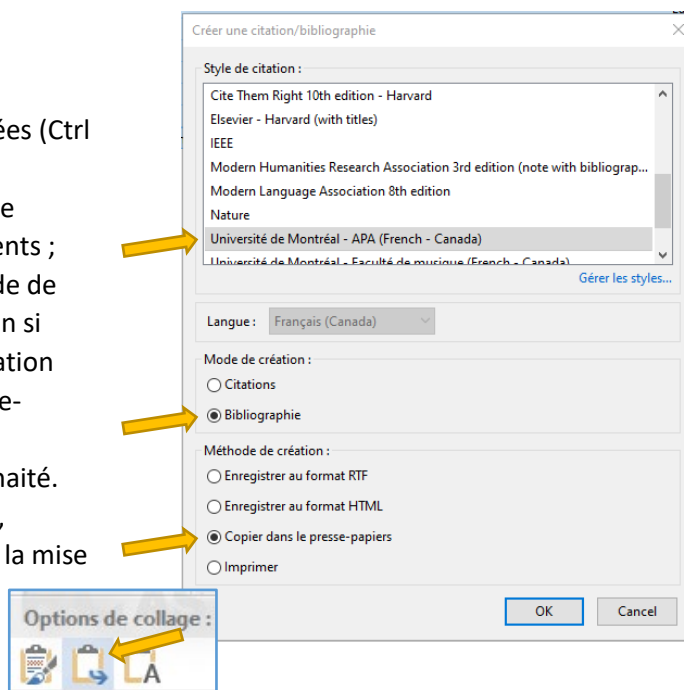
ées (Ctrl

e
ents ;
de de
n si
ation
e-

naité.
,
la mise

Options de collage :

Créer une citation/bibliographie

Style de citation :

Cite Them Right 10th edition - Harvard
Elsevier - Harvard (with titles)
IEEE
Modern Humanities Research Association 3rd edition (note with bibliograp...
Modern Language Association 8th edition
Nature
Université de Montréal - APA (French - Canada)
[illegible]

Gérer les styles...

Langue : Français (Canada)

Mode de création :
Citations
Bibliographie

Méthode de création :
Enregistrer au format RTF
Enregistrer au format HTML
Copier dans le presse-papiers
Imprimer

OK
Cancel